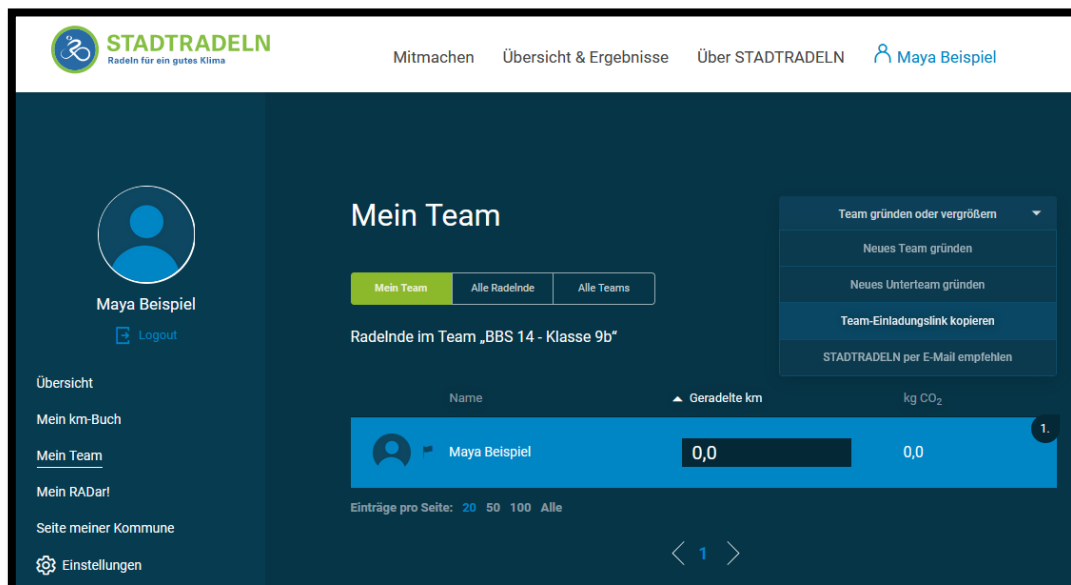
STADTRADELN
Radeln für ein gutes Klima

Mitmachen Übersicht & Ergebnisse Über STADTRADELN Maya Beispiel

Maya Beispiel
Logout

Übersicht
Mein km-Buch
Mein Team
Mein RADar!
Seite meiner Kommune
Einstellungen

Mein Team

Team gründen oder vergrößern
Neues Team gründen
Neues Unterteam gründen
Team-Einladungslink kopieren
STADTRADELN per E-Mail empfehlen

Mein Team | Alle Radelnde | Alle Teams

Radelnde im Team „BBS 14 - Klasse 9b"

| Name | Geradelte km | kg $CO_2$ |
|---|---|---|
| Maya Beispiel | 0,0 | 0,0 |

1.

Einträge pro Seite: 20 50 100 Alle

1